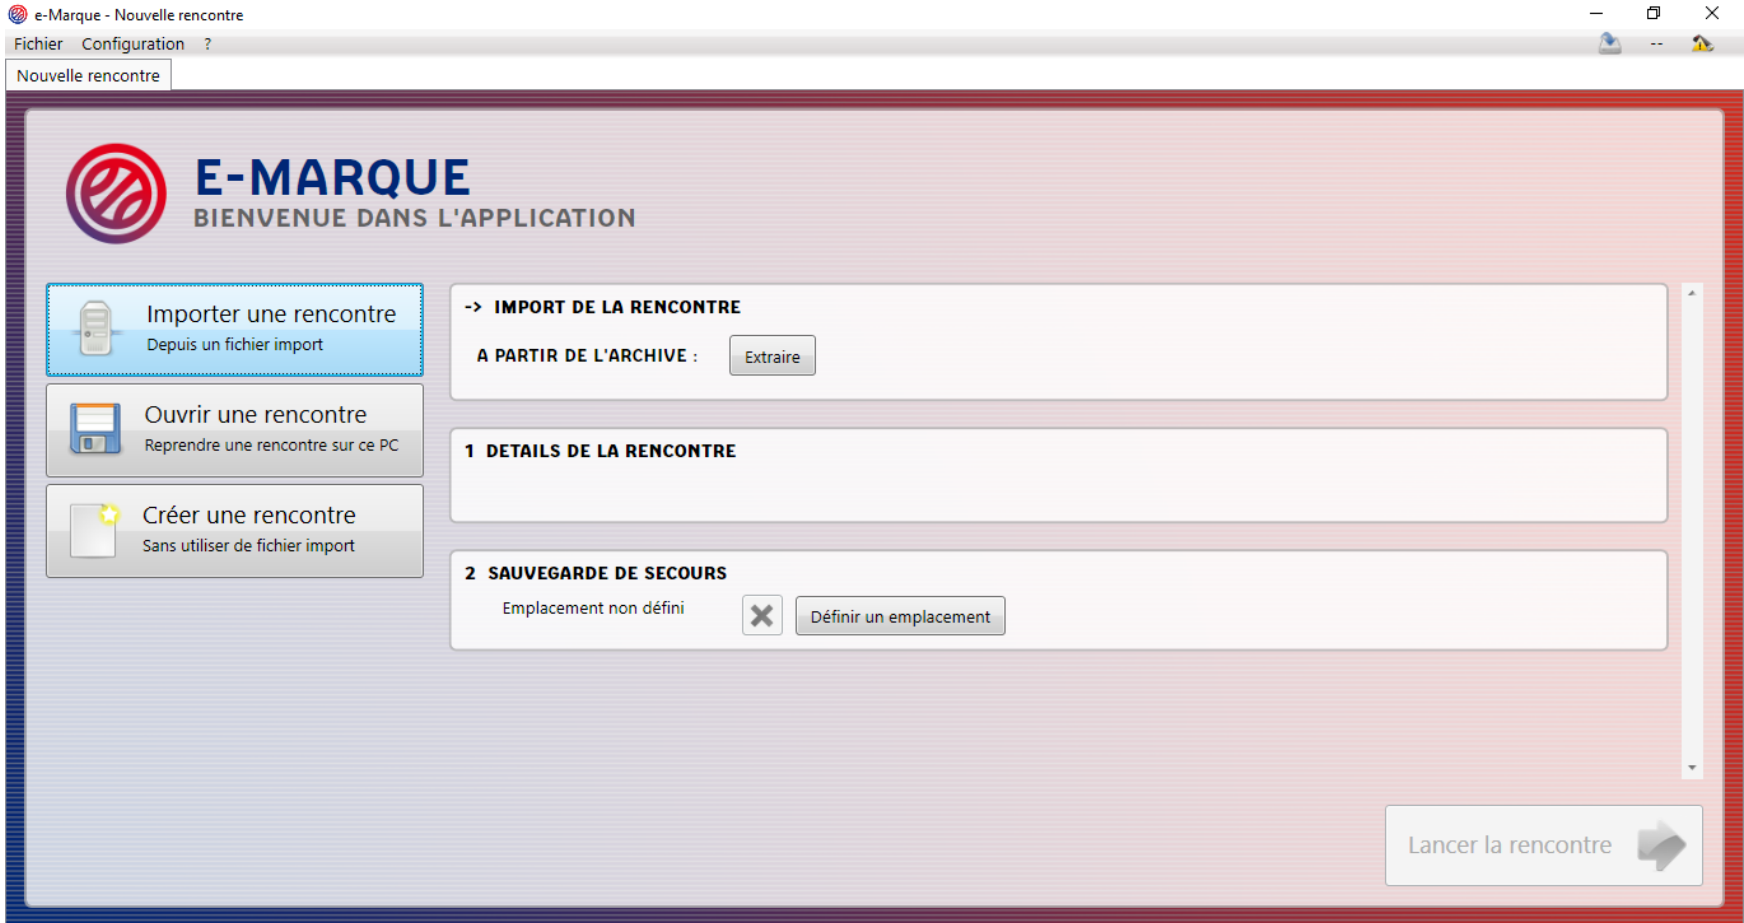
e-Marque - Nouvelle rencontre

Fichier Configuration ?

--

Nouvelle rencontre

E-MARQUE
BIENVENUE DANS L'APPLICATION

Importer une rencontre
Depuis un fichier import

Ouvrir une rencontre
Reprendre une rencontre sur ce PC

Créer une rencontre
Sans utiliser de fichier import

-> IMPORT DE LA RENCONTRE

A PARTIR DE L'ARCHIVE : Extraire

1 DETAILS DE LA RENCONTRE

2 SAUVEGARDE DE SECOURS

Emplacement non défini Définir un emplacement

Lancer la rencontre